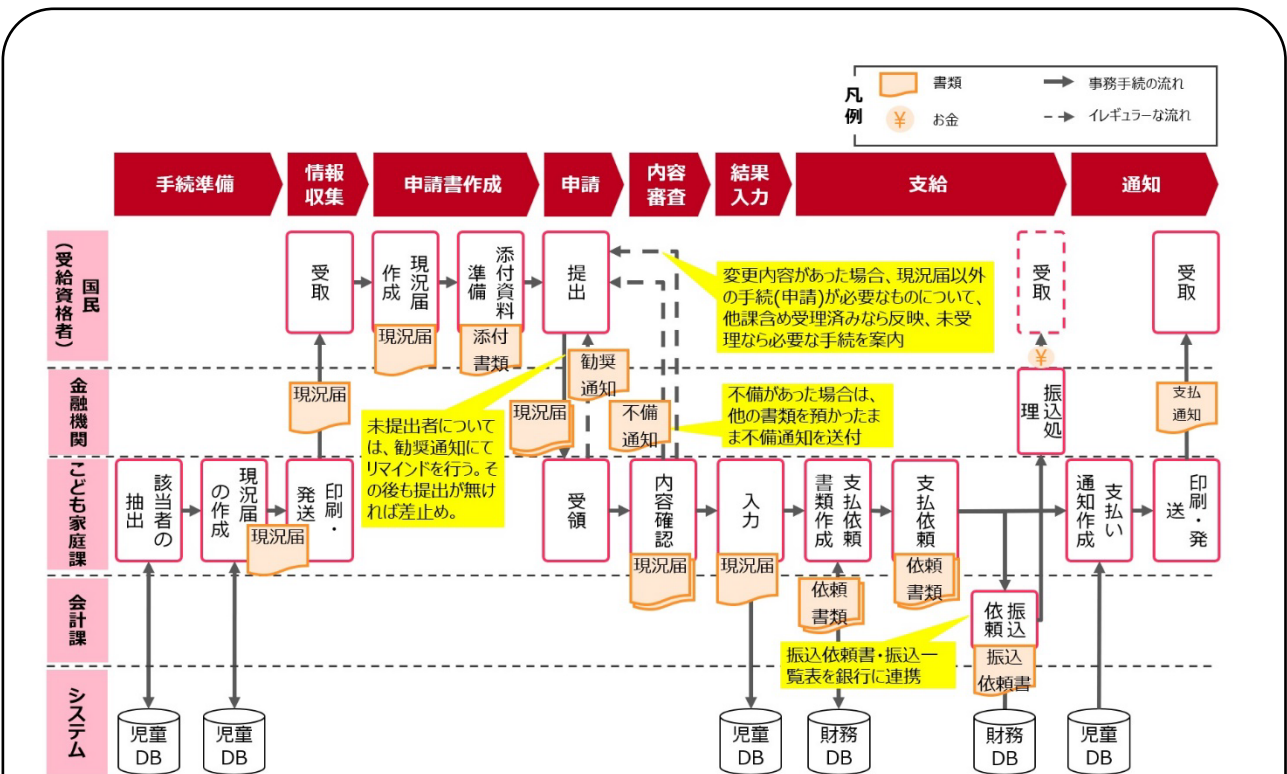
凡例
書類
お金
事務手続の流れ
イレギュラーな流れ

手続準備
情報収集
申請書作成
申請
内容審査
結果入力
支給
通知

国民（受給資格者）
金融機関
こども家庭課
会計課
システム

受取
現況届作成
現況届
添付資料準備
添付書類
提出
変更内容があった場合、現況届以外の手続(申請)が必要なものについて、他課含め受理済みなら反映、未受理なら必要な手続を案内
受取
受取

現況届
勧奨通知
現況届
不備通知
不備があった場合は、他の書類を預かったまま不備通知を送付
振込処理
支払通知

未提出者については、勧奨通知にてリマインドを行う。その後も提出が無ければ差止め。

該当者の抽出
現況届の作成
現況届
印刷・発送
受領
内容確認
現況届
入力
現況届
支払依頼書類作成
依頼書類
支払依頼
依頼書類
支払い通知作成
印刷・発送

振込依頼
振込依頼書
振込依頼書・振込一覧表を銀行に連携

児童DB
児童DB
児童DB
財務DB
財務DB
児童DB